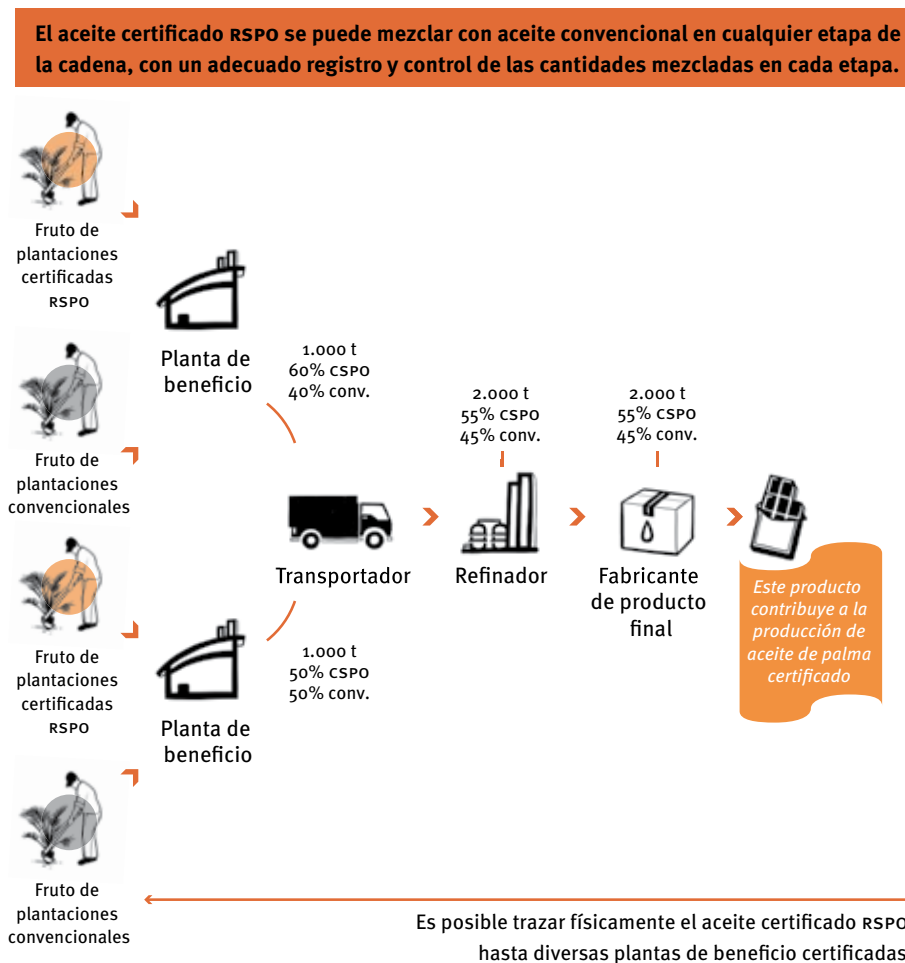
El aceite certificado RSPO se puede mezclar con aceite convencional en cualquier etapa de la cadena, con un adecuado registro y control de las cantidades mezcladas en cada etapa.

Fruto de plantaciones certificadas RSPO

Planta de beneficio

1.000 t
60% CSPO
40% conv.

Fruto de plantaciones convencionales

2.000 t
55% CSPO
45% conv.

2.000 t
55% CSPO
45% conv.

Transportador

Refinador

Fabricante de producto final

Este producto contribuye a la producción de aceite de palma certificado

Fruto de plantaciones certificadas RSPO

Planta de beneficio

1.000 t
50% CSPO
50% conv.

Fruto de plantaciones convencionales

Es posible trazar físicamente el aceite certificado RSPO hasta diversas plantas de beneficio certificadas